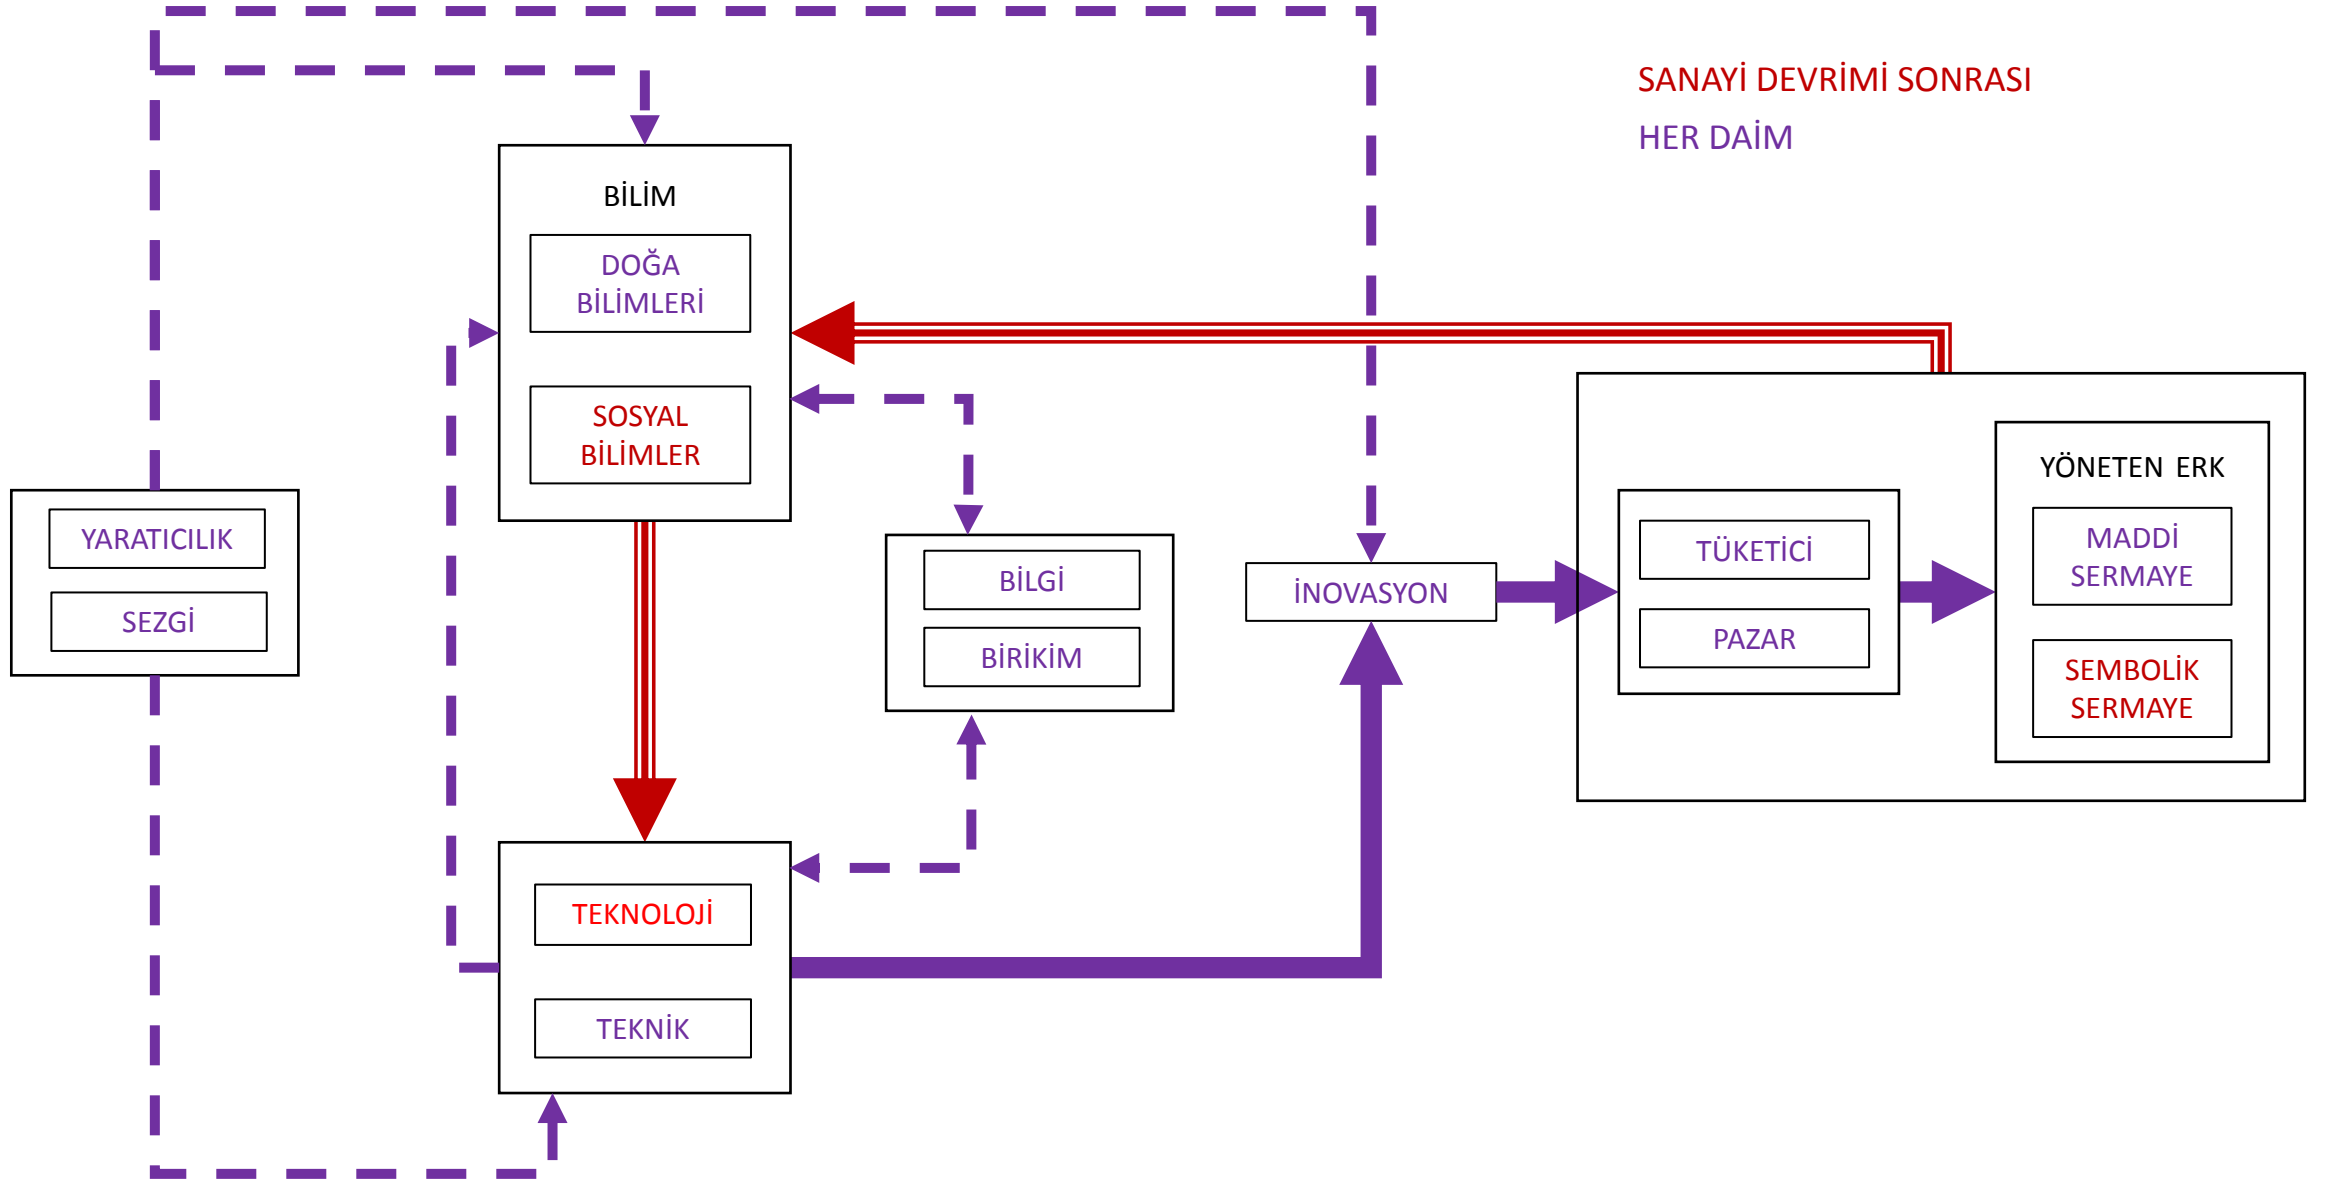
SANAYİ DEVRİMİ SONRASI

HER DAİM

BİLİM

DOĞA BİLİMLERİ

SOSYAL BİLİMLER

YARATICILIK

SEZGİ

BİLGİ

BİRİKİM

İNOVASYON

TÜKETİCİ

PAZAR

YÖNETEN ERK

MADDİ SERMAYE

SEMBOLİK SERMAYE

TEKNOLOJİ

TEKNİK